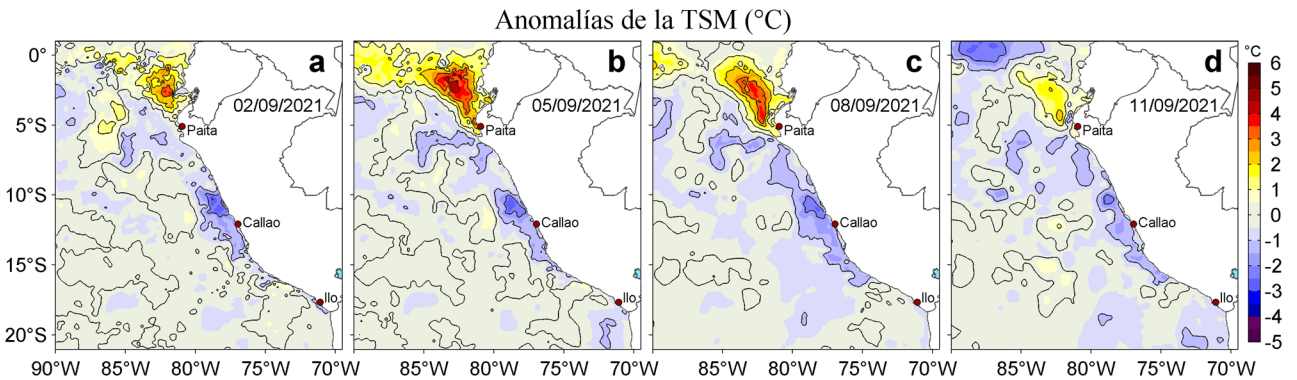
Anomalías de la TSM (°C)

a
02/09/2021
Paita
Callao
Ilo

b
05/09/2021
Paita
Callao
Ilo

c
08/09/2021
Paita
Callao
Ilo

d
11/09/2021
Paita
Callao
Ilo

0°
5°S
10°S
15°S
20°S

90°W 85°W 80°W 75°W 70°W
85°W 80°W 75°W 70°W
85°W 80°W 75°W 70°W
85°W 80°W 75°W 70°W

°C
6
5
4
3
2
1
0
-1
-2
-3
-4
-5